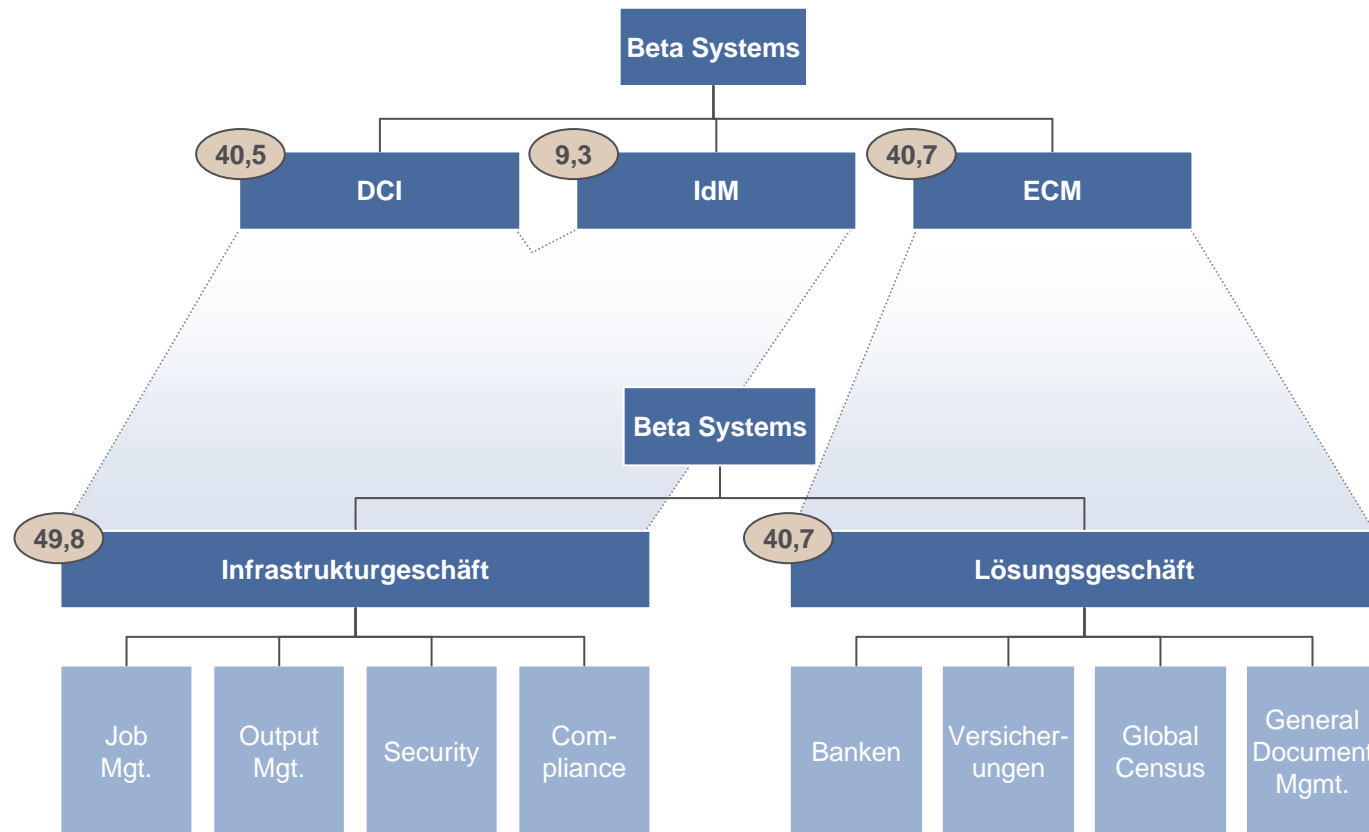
Beta Systems

40,5
DCI

9,3
IdM

40,7
ECM

Beta Systems

49,8
Infrastrukturgeschäft

40,7
Lösungsgeschäft

Job Mgt.

Output Mgt.

Security

Compliance

Banken

Versicherungen

Global Census

General Document Mgmt.